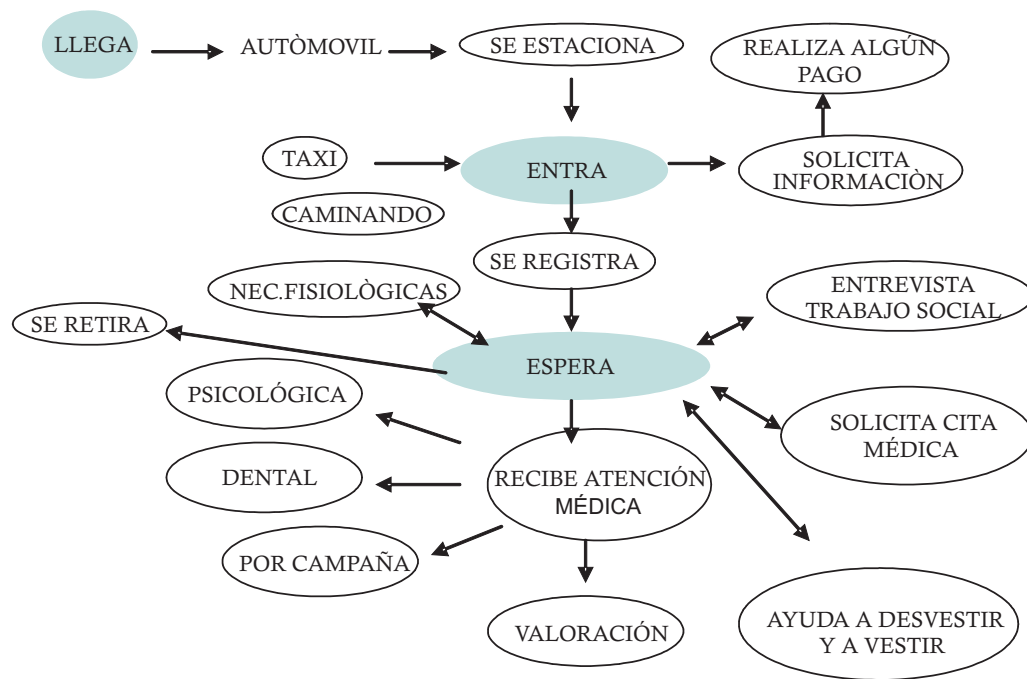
LLEGA

AUTÒMOVIL

SE ESTACIONA

REALIZA ALGÚN PAGO

TAXI

ENTRA

SOLICITA INFORMACIÒN

CAMINANDO

SE REGISTRA

NEC.FISIOLÒGICAS

ENTREVISTA TRABAJO SOCIAL

SE RETIRA

ESPERA

PSICOLÓGICA

SOLICITA CITA MÉDICA

DENTAL

RECIBE ATENCIÓN MÉDICA

POR CAMPAÑA

VALORACIÓN

AYUDA A DESVESTIR Y A VESTIR